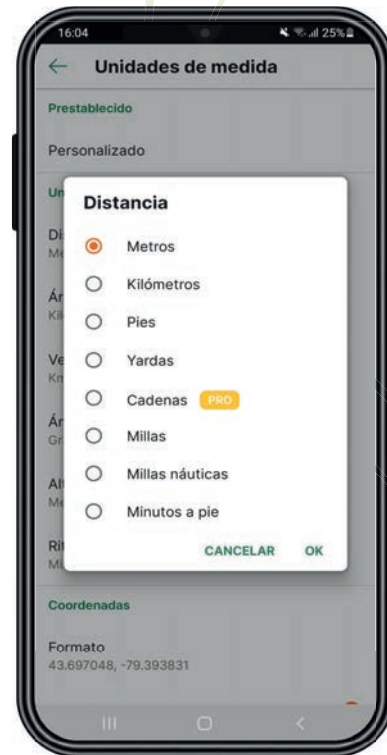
16:04
25%

Unidades de medida

Prestablecido

Personalizado

Un

Di
Me

Ár
Kil

Ve
Km

Ár
Gr

Al
Me

Ri
M

Distancia

Metros

Kilómetros

Pies

Yardas

Cadenas PRO

Millas

Millas náuticas

Minutos a pie

CANCELAR OK

Coordenadas

Formato
43.697048, -79.393831